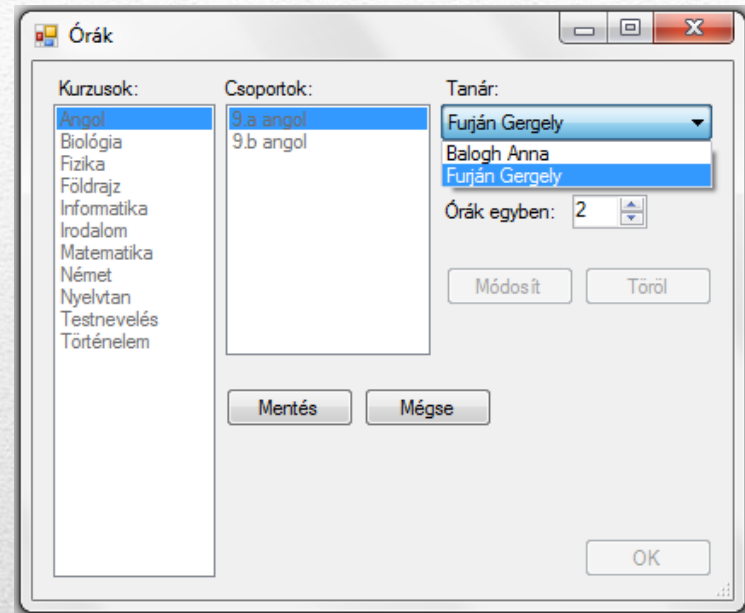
Órák

Kurzusok:
Angol
Biológia
Fizika
Földrajz
Informatika
Irodalom
Matematika
Német
Nyelvtan
Testnevelés
Történelem

Csoportok:
9.a angol
9.b angol

Tanár:
Furján Gergely
Balogh Anna
Furján Gergely

Órák egyben: 2

Módosít
Töröl

Mentés
Mégse

OK